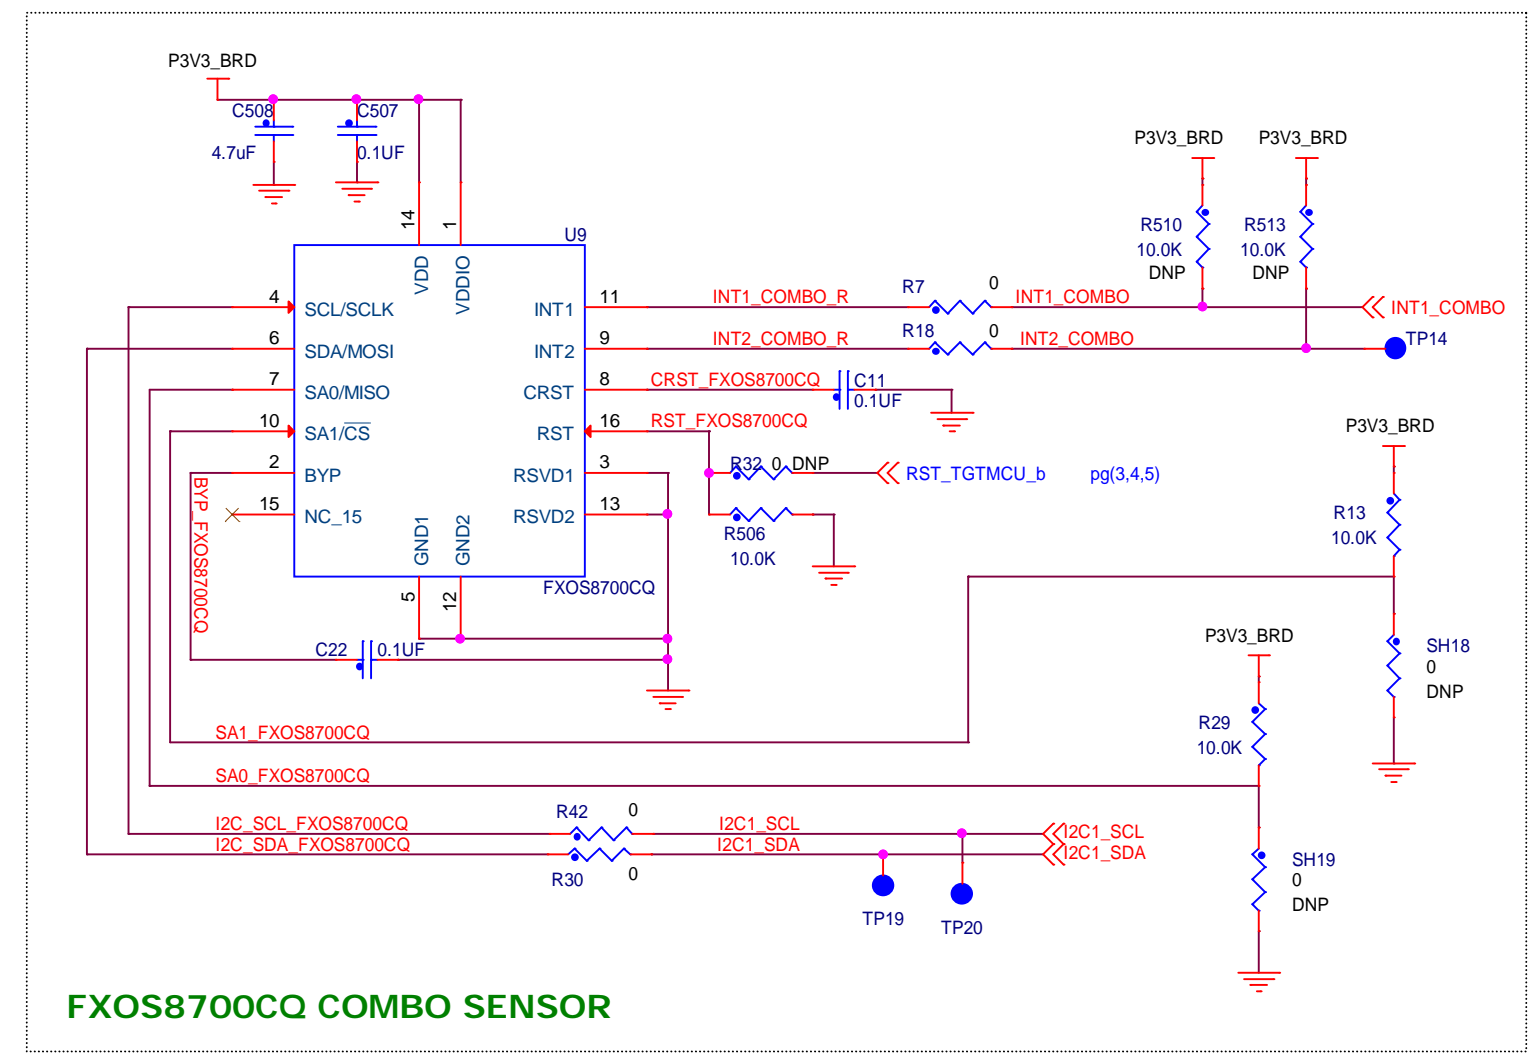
P3V3_BRD

C508
4.7uF

C507
0.1UF

14
1

U9

VDD
VDDIO

4 SCL/SCLK
6 SDA/MOSI
7 SA0/MISO
10 SA1/$\overline{CS}$
2 BYP
15 NC_15

INT1 11
INT2 9
CRST 8
RST 16
RSVD1 3
RSVD2 13

GND1
GND2
5
12

FXOS8700CQ

INT1_COMBO_R
INT2_COMBO_R
CRST_FXOS8700CQ
RST_FXOS8700CQ

R7 0
R18 0
INT1_COMBO
INT2_COMBO

INT1_COMBO
TP14

C11
0.1UF

P3V3_BRD
P3V3_BRD
R510
10.0K
DNP
R513
10.0K
DNP

R32 0 DNP
RST_TGTMCU_b
pg(3,4,5)

R506
10.0K

P3V3_BRD
R13
10.0K
SH18
0
DNP

BYP_FXOS8700CQ

C22
0.1UF

SA1_FXOS8700CQ
SA0_FXOS8700CQ

P3V3_BRD
R29
10.0K

I2C_SCL_FXOS8700CQ
I2C_SDA_FXOS8700CQ
R42 0
R30 0
I2C1_SCL
I2C1_SDA
I2C1_SCL
I2C1_SDA

SH19
0
DNP

TP19
TP20

FXOS8700CQ COMBO SENSOR